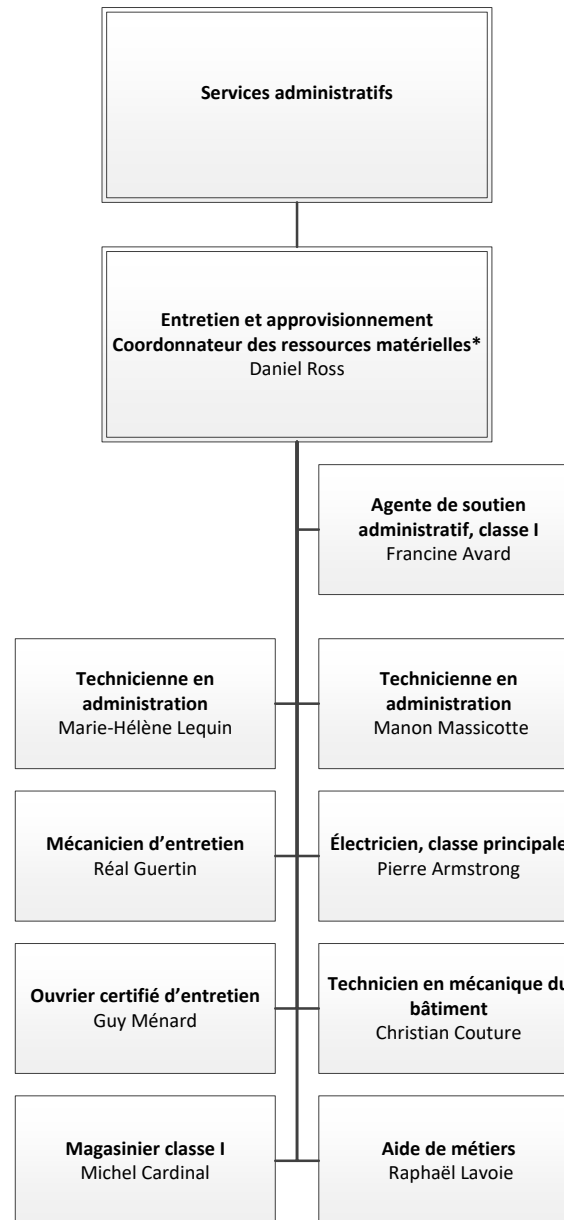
Services administratifs

Entretien et approvisionnement
Coordonnateur des ressources matérielles*
Daniel Ross

Agente de soutien administratif, classe I
Francine Avard

Technicienne en administration
Marie-Hélène Lequin

Technicienne en administration
Manon Massicotte

Mécanicien d'entretien
Réal Guertin

Électricien, classe principale
Pierre Armstrong

Ouvrier certifié d'entretien
Guy Ménard

Technicien en mécanique du bâtiment
Christian Couture

Magasinier classe I
Michel Cardinal

Aide de métiers
Raphaël Lavoie